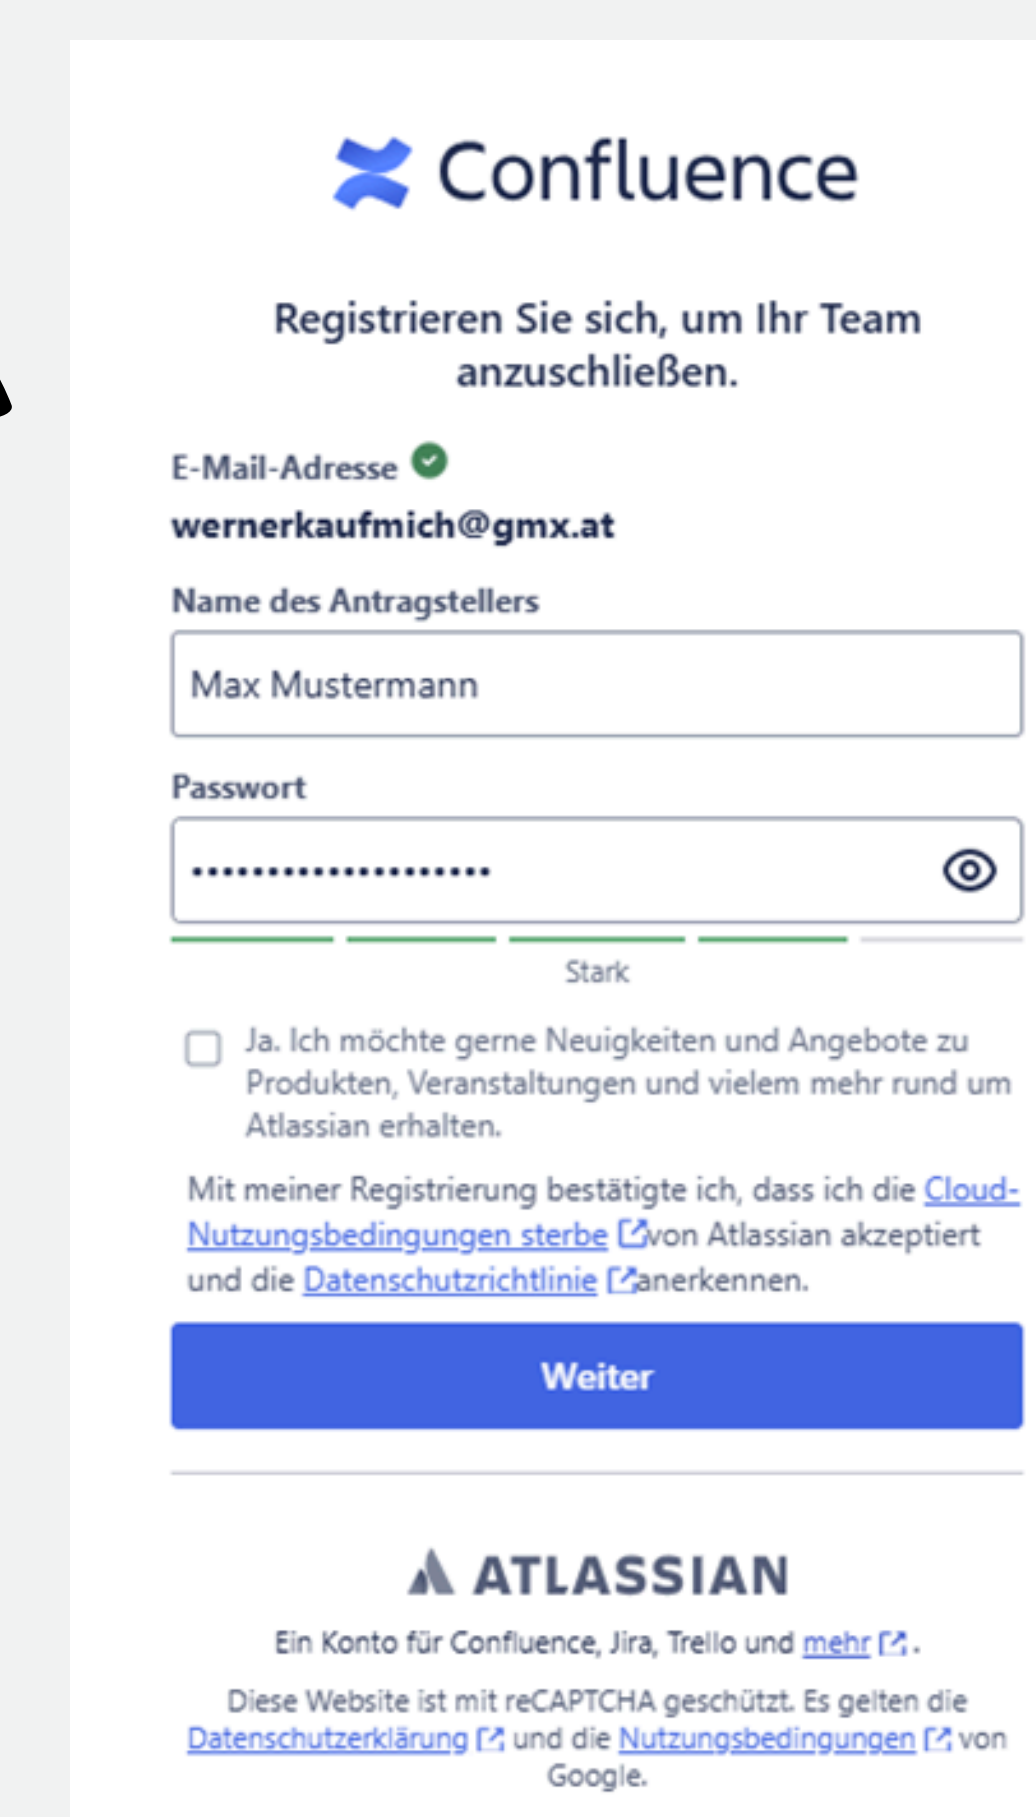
Confluence

Registrieren Sie sich, um Ihr Team anzuschließen.

E-Mail-Adresse

wernerkaufmich@gmx.at

Name des Antragstellers

Max Mustermann

Passwort

••••••••••••••••••••

Stark

Ja. Ich möchte gerne Neuigkeiten und Angebote zu Produkten, Veranstaltungen und vielem mehr rund um Atlassian erhalten.

Mit meiner Registrierung bestätigte ich, dass ich die Cloud-Nutzungsbedingungen sterbe von Atlassian akzeptiert und die Datenschutzrichtlinie anerkennen.

Weiter

ATLASSIAN

Ein Konto für Confluence, Jira, Trello und mehr.

Diese Website ist mit reCAPTCHA geschützt. Es gelten die Datenschutzerklärung und die Nutzungsbedingungen von Google.